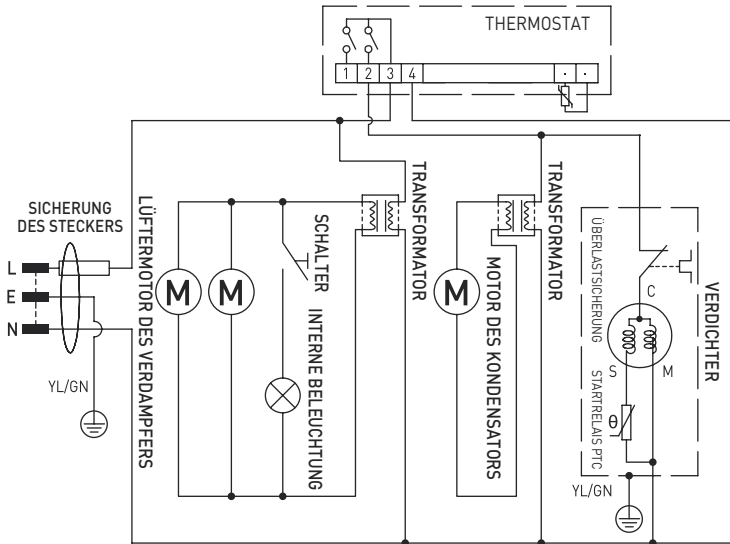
THERMOSTAT

1 2 3 4

SICHERUNG DES STECKERS

L
E
N

YL/GN

LÜFTERMOTOR DES VERDAMPFERS

M M

SCHALTER

INTERNE BELEUCHTUNG

TRANSFORMATOR

M

MOTOR DES KONDENSATORS

TRANSFORMATOR

ÜBERLASTSICHERUNG

C

S M

STARTRELAIS PTC

θ

VERDICHTER

YL/GN